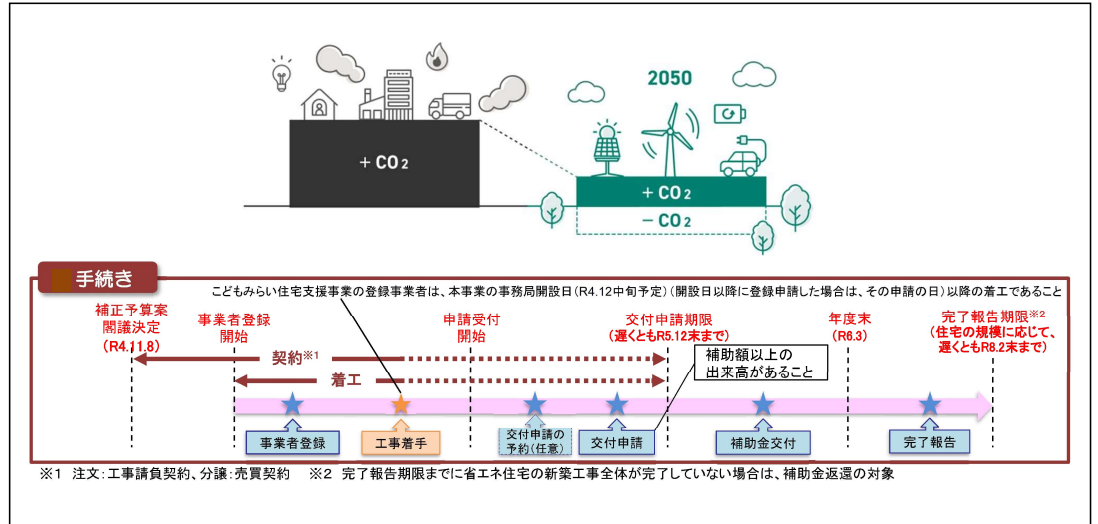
2050

+ $CO_2$

+ $CO_2$

− $CO_2$

手続き

こどもみらい住宅支援事業の登録事業者は、本事業の事務局開設日（R4.12中旬予定）（開設日以降に登録申請した場合は、その申請の日）以降の着工であること

補正予算案閣議決定（R4.11.8）

事業者登録開始

申請受付開始

交付申請期限（遅くともR5.12末まで）

年度末（R6.3）

完了報告期限※2（住宅の規模に応じて、遅くともR8.2末まで）

契約※1

着工

補助額以上の出来高があること

事業者登録

工事着手

交付申請の予約（任意）

交付申請

補助金交付

完了報告

※1 注文：工事請負契約、分譲：売買契約　※2 完了報告期限までに省エネ住宅の新築工事全体が完了していない場合は、補助金返還の対象